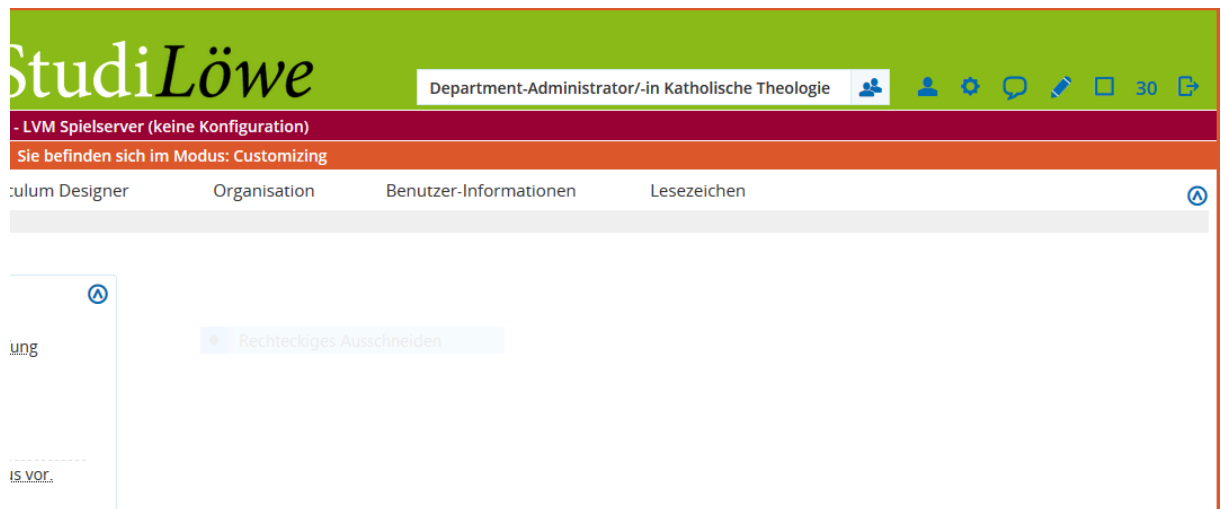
StudiLöwe

Department-Administrator/-in Katholische Theologie

30

- LVM Spielserver (keine Konfiguration)

Sie befinden sich im Modus: Customizing

culum Designer Organisation Benutzer-Informationen Lesezeichen

ung

Rechteckiges Ausschneiden

is vor.